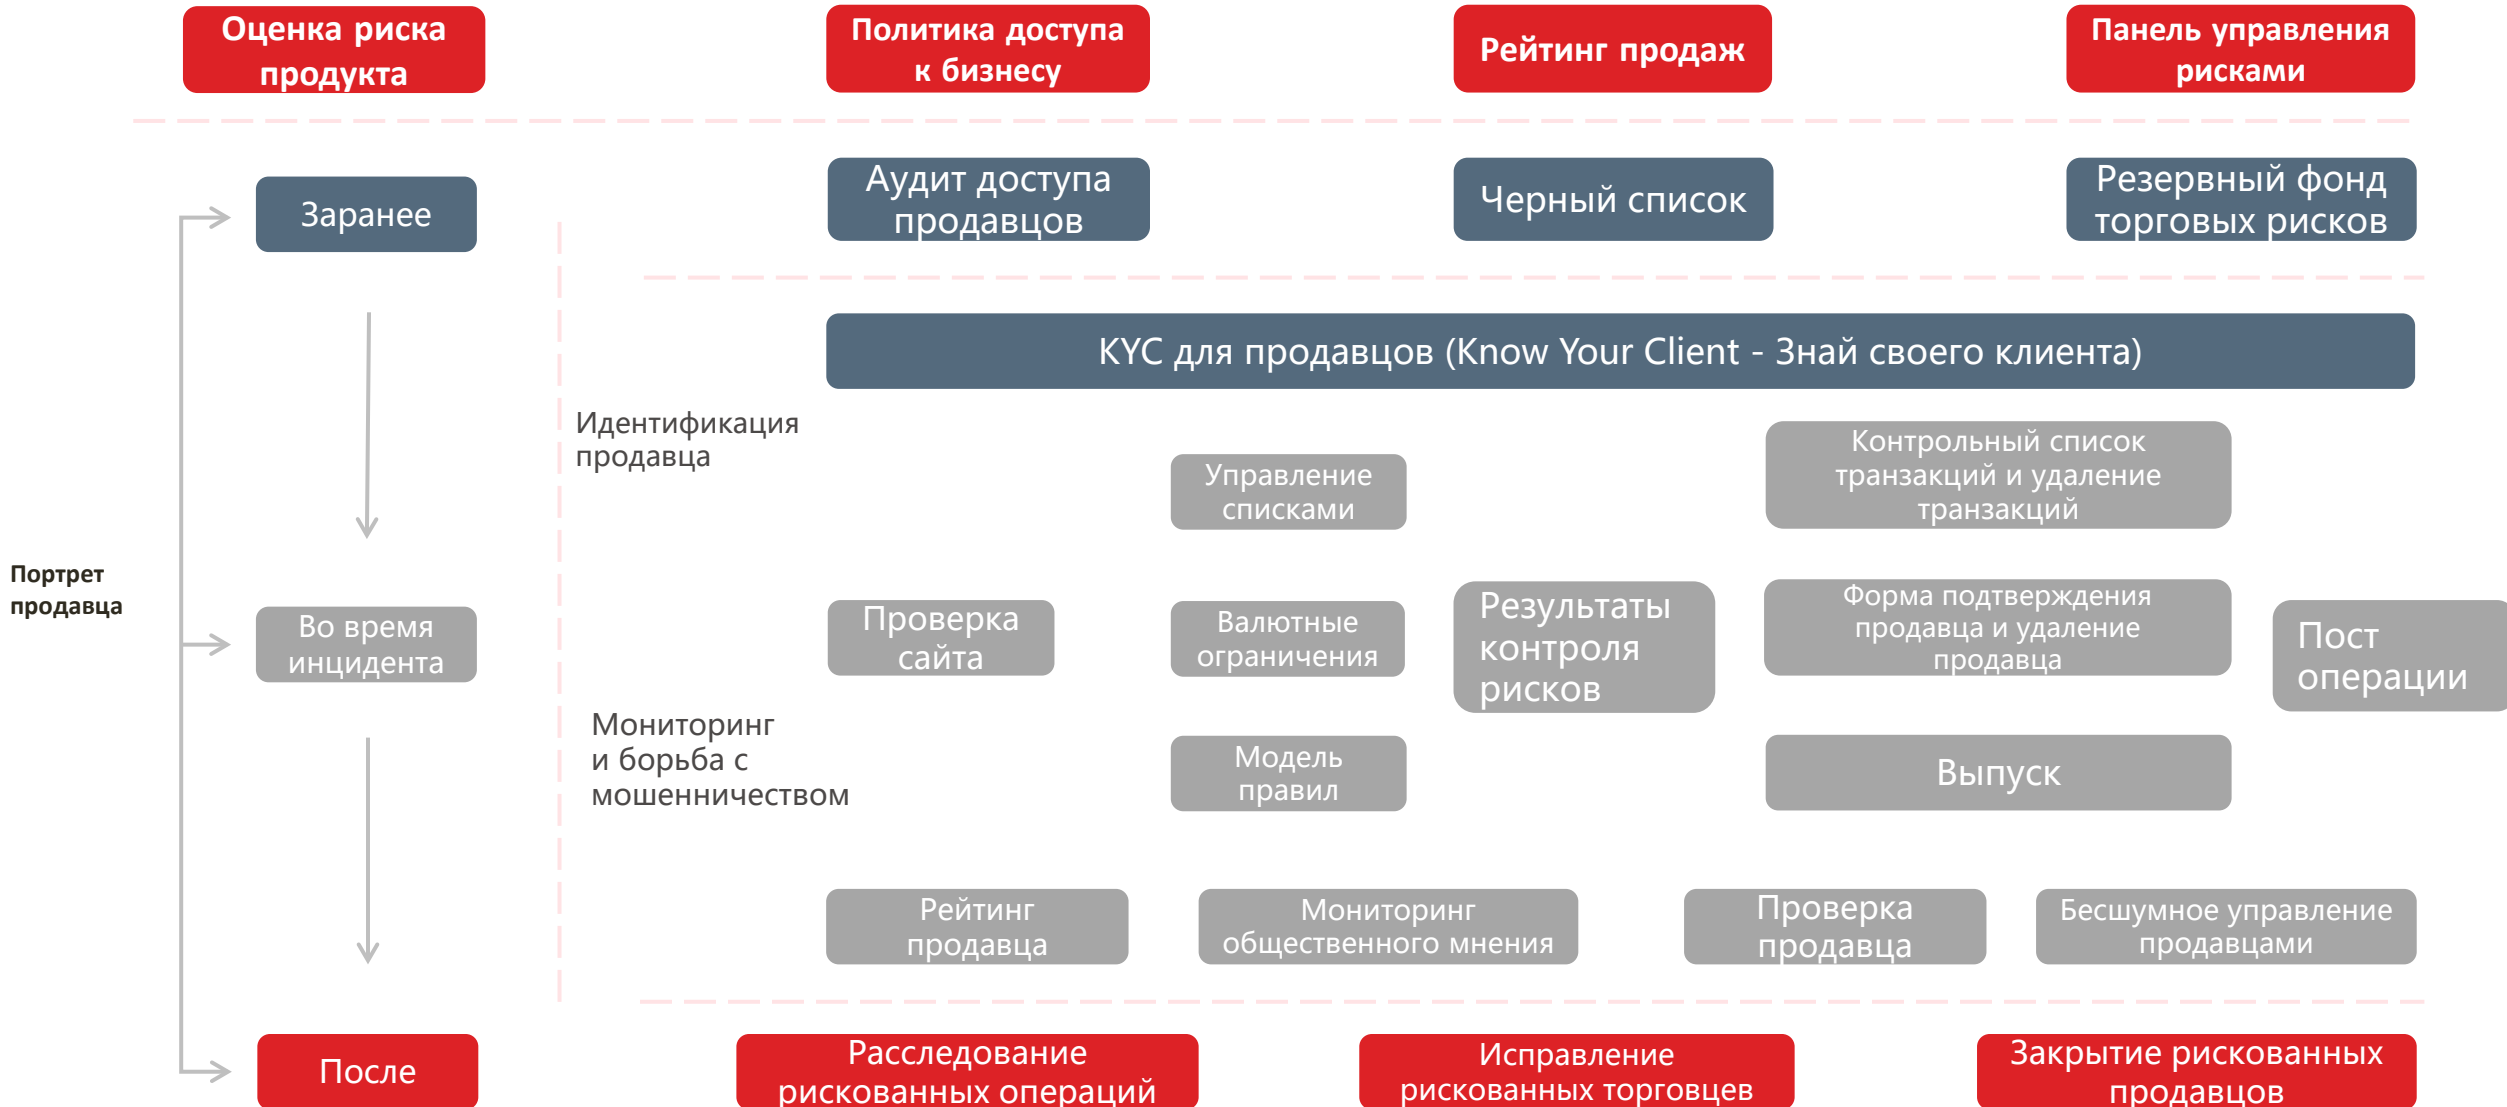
Оценка риска продукта

Политика доступа к бизнесу

Рейтинг продаж

Панель управления рисками

Заранее

Аудит доступа продавцов

Черный список

Резервный фонд торговых рисков

KYC для продавцов (Know Your Client - Знай своего клиента)

Идентификация продавца

Управление списками

Контрольный список транзакций и удаление транзакций

Портрет продавца

Во время инцидента

Проверка сайта

Валютные ограничения

Результаты контроля рисков

Форма подтверждения продавца и удаление продавца

Пост операции

Мониторинг и борьба с мошенничеством

Модель правил

Выпуск

Рейтинг продавца

Мониторинг общественного мнения

Проверка продавца

Бесшумное управление продавцами

После

Расследование рискованных операций

Исправление рискованных торговцев

Закрытие рискованных продавцов